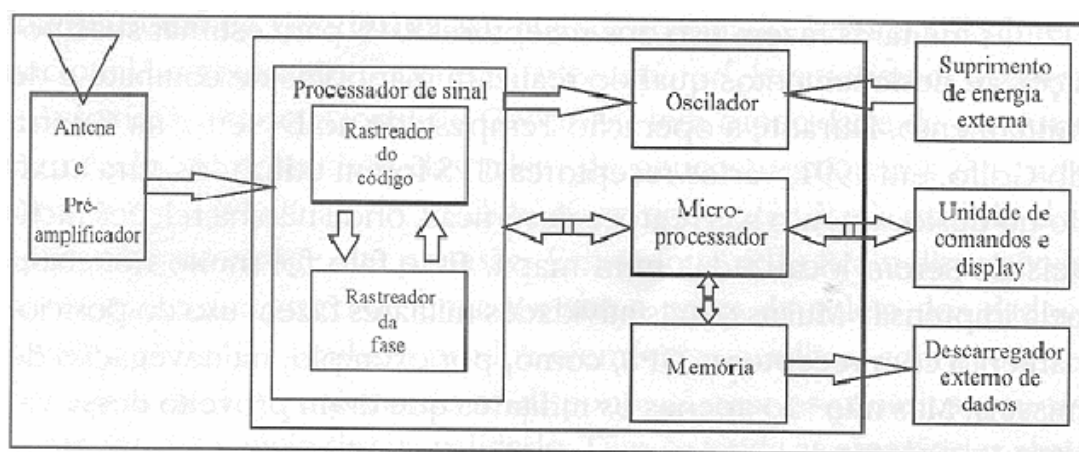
Antena e Pré-amplificador

Processador de sinal

Rastreador do código

Rastreador da fase

Oscilador

Micro-processador

Memória

Suprimento de energia externa

Unidade de comandos e display

Descarregador externo de dados